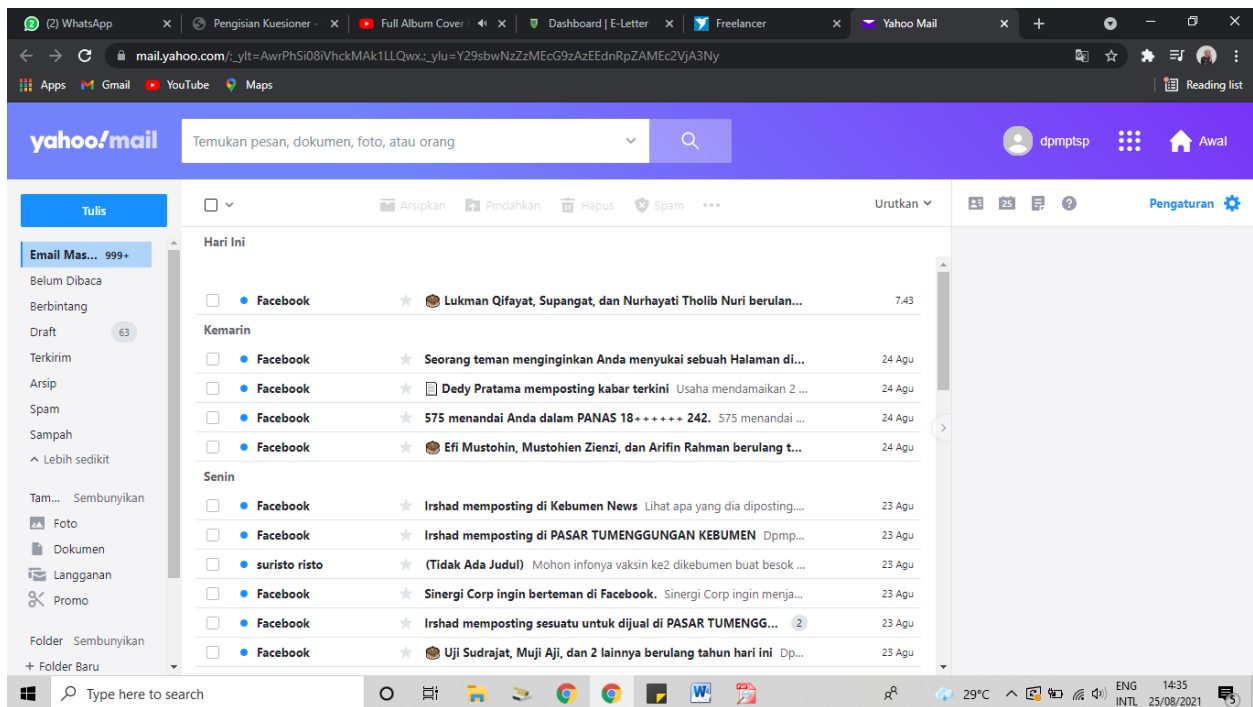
(2) WhatsApp ×  Pengisian Kuesioner ×  Full Album Cover ×  Dashboard | E-Letter ×  Freelancer ×  Yahoo Mail ×  +

mail.yahoo.com/;_ylt=AwrPhSi08iVhckMAk1LLQwx.;_ylu=Y29sbwNzZzMEcG9zAzEEdnRpZAMEc2VjA3Ny

Apps  Gmail  YouTube  Maps  Reading list

yahoo!mail  Temukan pesan, dokumen, foto, atau orang  dpmptsp  Awal

Tulis

Email Mas... 999+
Belum Dibaca
Berbintang
Draft 63
Terkirim
Arsip
Spam
Sampah
^ Lebih sedikit

Tam... Sembunyikan
Foto
Dokumen
Langganan
Promo

Folder Sembunyikan
+ Folder Baru

Arsipkan  Pindahkan  Hapus  Spam  ···  Urutkan

Pengaturan

Hari Ini
Facebook  Lukman Qifayat, Supangat, dan Nurhayati Tholib Nuri berulan...  7.43
Kemarin
Facebook  Seorang teman menginginkan Anda menyukai sebuah Halaman di...  24 Agu
Facebook  Dedy Pratama memposting kabar terkini  Usaha mendamaikan 2 ...  24 Agu
Facebook  575 menandai Anda dalam PANAS 18++++++ 242.  575 menandai ...  24 Agu
Facebook  Efi Mustohin, Mustohien Zienzi, dan Arifin Rahman berulang t...  24 Agu
Senin
Facebook  Irshad memposting di Kebumen News  Lihat apa yang dia diposting....  23 Agu
Facebook  Irshad memposting di PASAR TUMENGGUNGAN KEBUMEN  Dpmp...  23 Agu
suristo risto  (Tidak Ada Judul)  Mohon infonya vaksin ke2 dikebumen buat besok ...  23 Agu
Facebook  Sinergi Corp ingin berteman di Facebook.  Sinergi Corp ingin menja...  23 Agu
Facebook  Irshad memposting sesuatu untuk dijual di PASAR TUMENGG...  2  23 Agu
Facebook  Uji Sudrajat, Muji Aji, dan 2 lainnya berulang tahun hari ini  Dp...  23 Agu

Type here to search  29°C  ENG INTL  14:35 25/08/2021